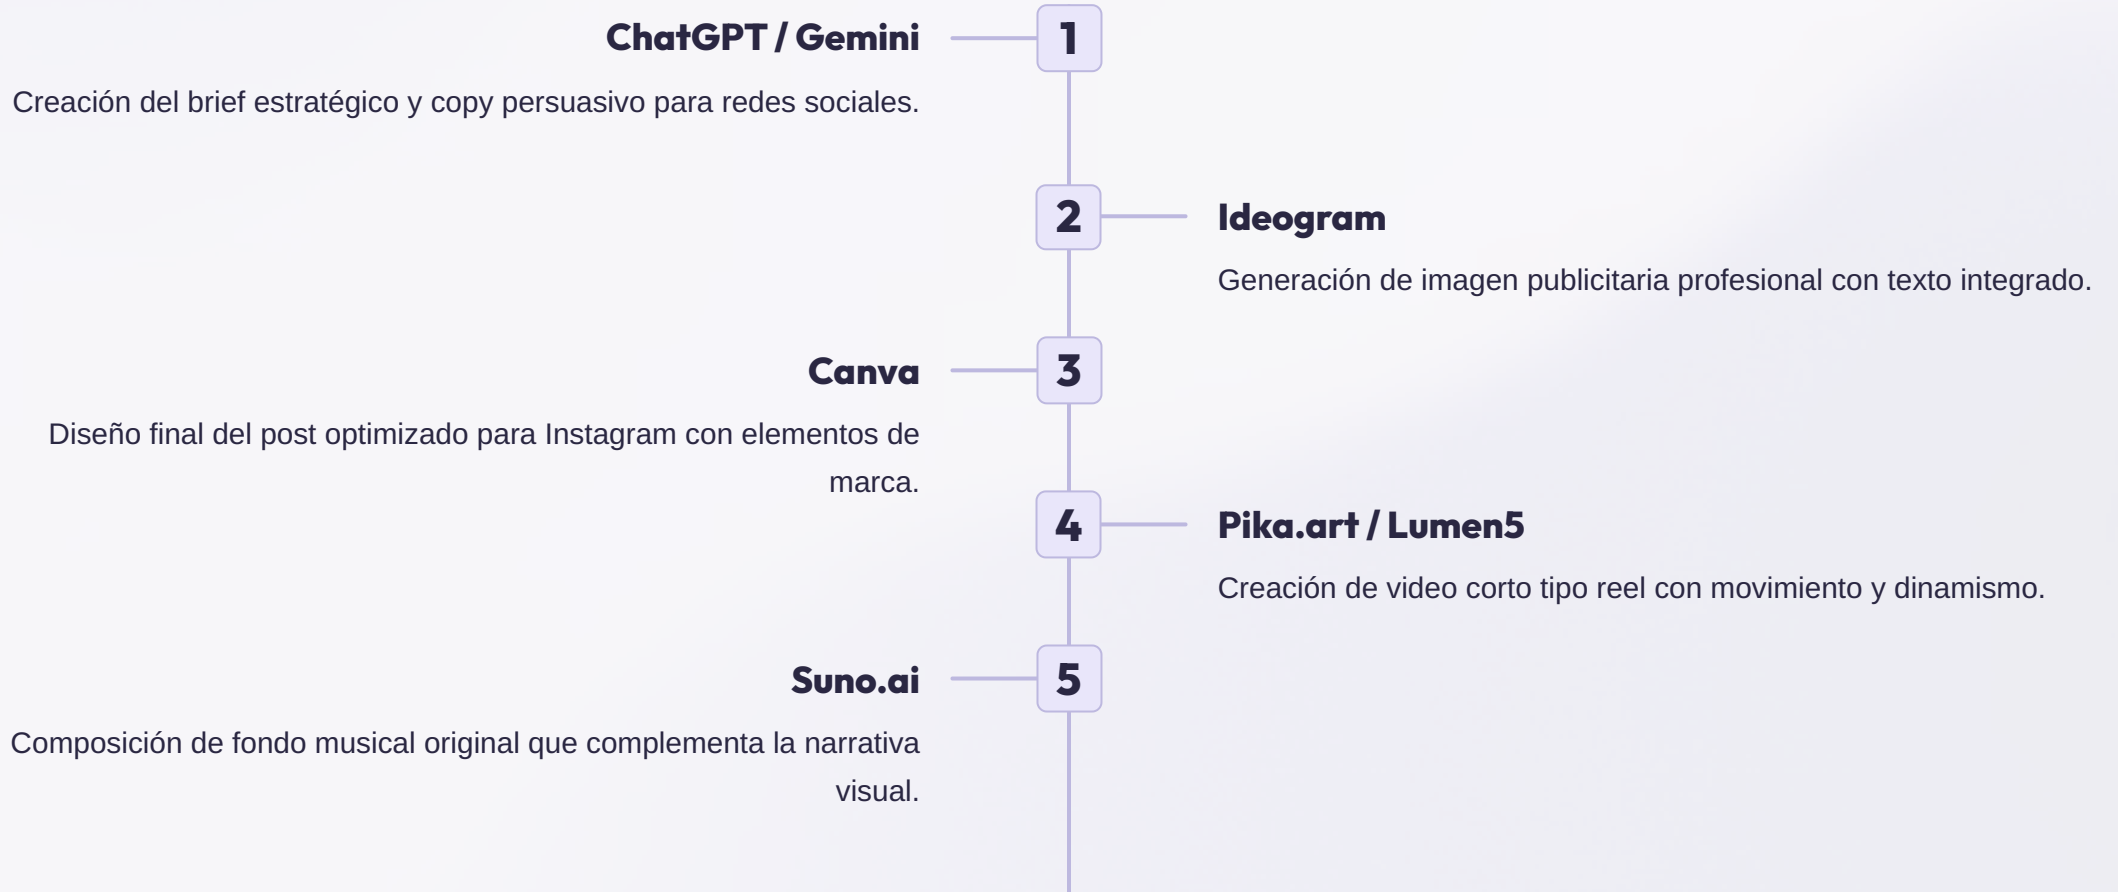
1
ChatGPT / Gemini
Creación del brief estratégico y copy persuasivo para redes sociales.

2
Ideogram
Generación de imagen publicitaria profesional con texto integrado.

3
Canva
Diseño final del post optimizado para Instagram con elementos de marca.

4
Pika.art / Lumen5
Creación de video corto tipo reel con movimiento y dinamismo.

5
Suno.ai
Composición de fondo musical original que complementa la narrativa visual.